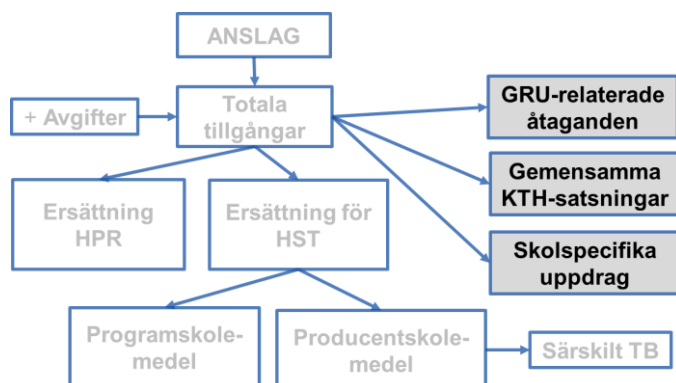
ANSLAG

+ Avgifter

Totala tillgångar

GRU-relaterade åtaganden

Gemensamma KTH-satsningar

Skolspecifika uppdrag

Ersättning HPR

Ersättning för HST

Programskolemedel

Producentskolemedel

Särskilt TB